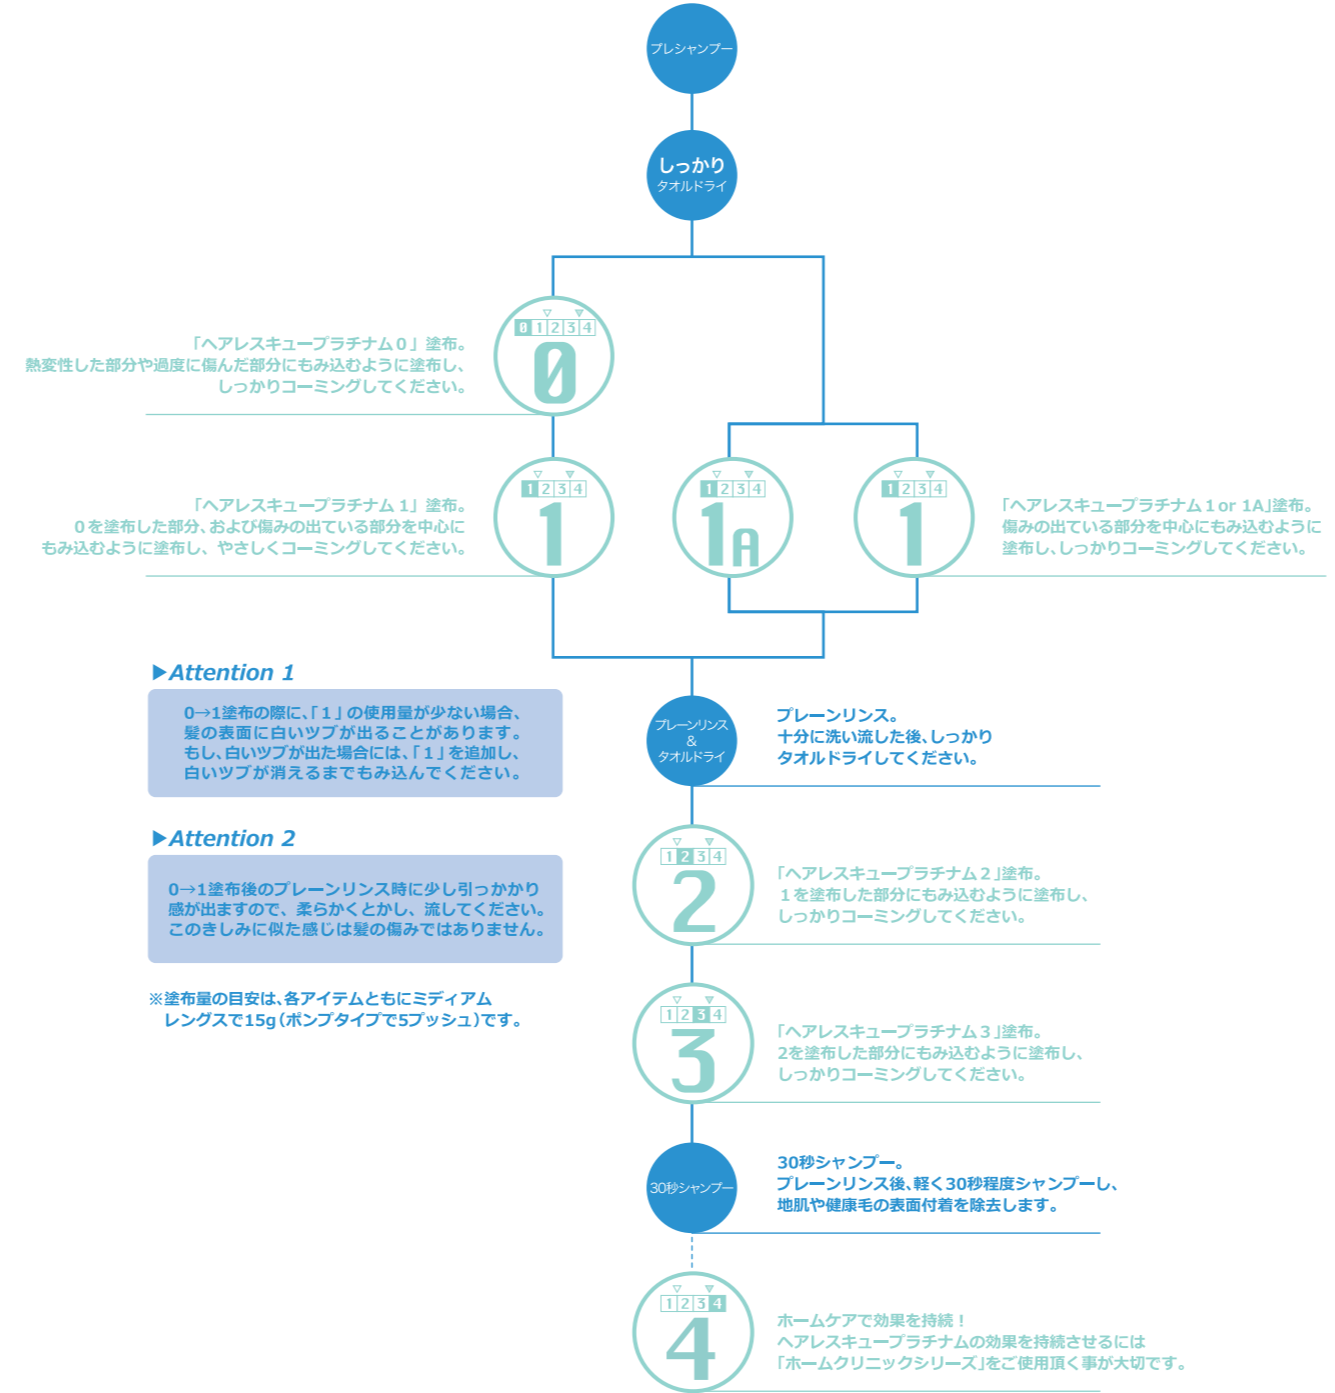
プレシャンプー

しっかり
タオルドライ

0 1 2 3 4
0
「ヘアレスキュープラチナム０」塗布。
熱変性した部分や過度に傷んだ部分にもみ込むように塗布し、しっかりコーミングしてください。

1 2 3 4
1
「ヘアレスキュープラチナム１」塗布。
０を塗布した部分、および傷みの出ている部分を中心にもみ込むように塗布し、やさしくコーミングしてください。

1 2 3 4
1A

1 2 3 4
1
「ヘアレスキュープラチナム１or 1A」塗布。
傷みの出ている部分を中心にもみ込むように塗布し、しっかりコーミングしてください。

▶Attention 1
0→1塗布の際に、「１」の使用量が少ない場合、髪の表面に白いツブが出ることがあります。もし、白いツブが出た場合には、「１」を追加し、白いツブが消えるまでもみ込んでください。

プレーンリンス
&
タオルドライ
プレーンリンス。
十分に洗い流した後、しっかりタオルドライしてください。

▶Attention 2
0→1塗布後のプレーンリンス時に少し引っかかり感が出ますので、柔らかくとかし、流してください。このきしみに似た感じは髪の傷みではありません。

※塗布量の目安は、各アイテムともにミディアムレングスで15g（ポンプタイプで5プッシュ）です。

1 2 3 4
2
「ヘアレスキュープラチナム２」塗布。
１を塗布した部分にもみ込むように塗布し、しっかりコーミングしてください。

1 2 3 4
3
「ヘアレスキュープラチナム３」塗布。
2を塗布した部分にもみ込むように塗布し、しっかりコーミングしてください。

30秒シャンプー
30秒シャンプー。
プレーンリンス後、軽く30秒程度シャンプーし、地肌や健康毛の表面付着を除去します。

1 2 3 4
4
ホームケアで効果を持続！
ヘアレスキュープラチナムの効果を持続させるには「ホームクリニックシリーズ」をご使用頂く事が大切です。